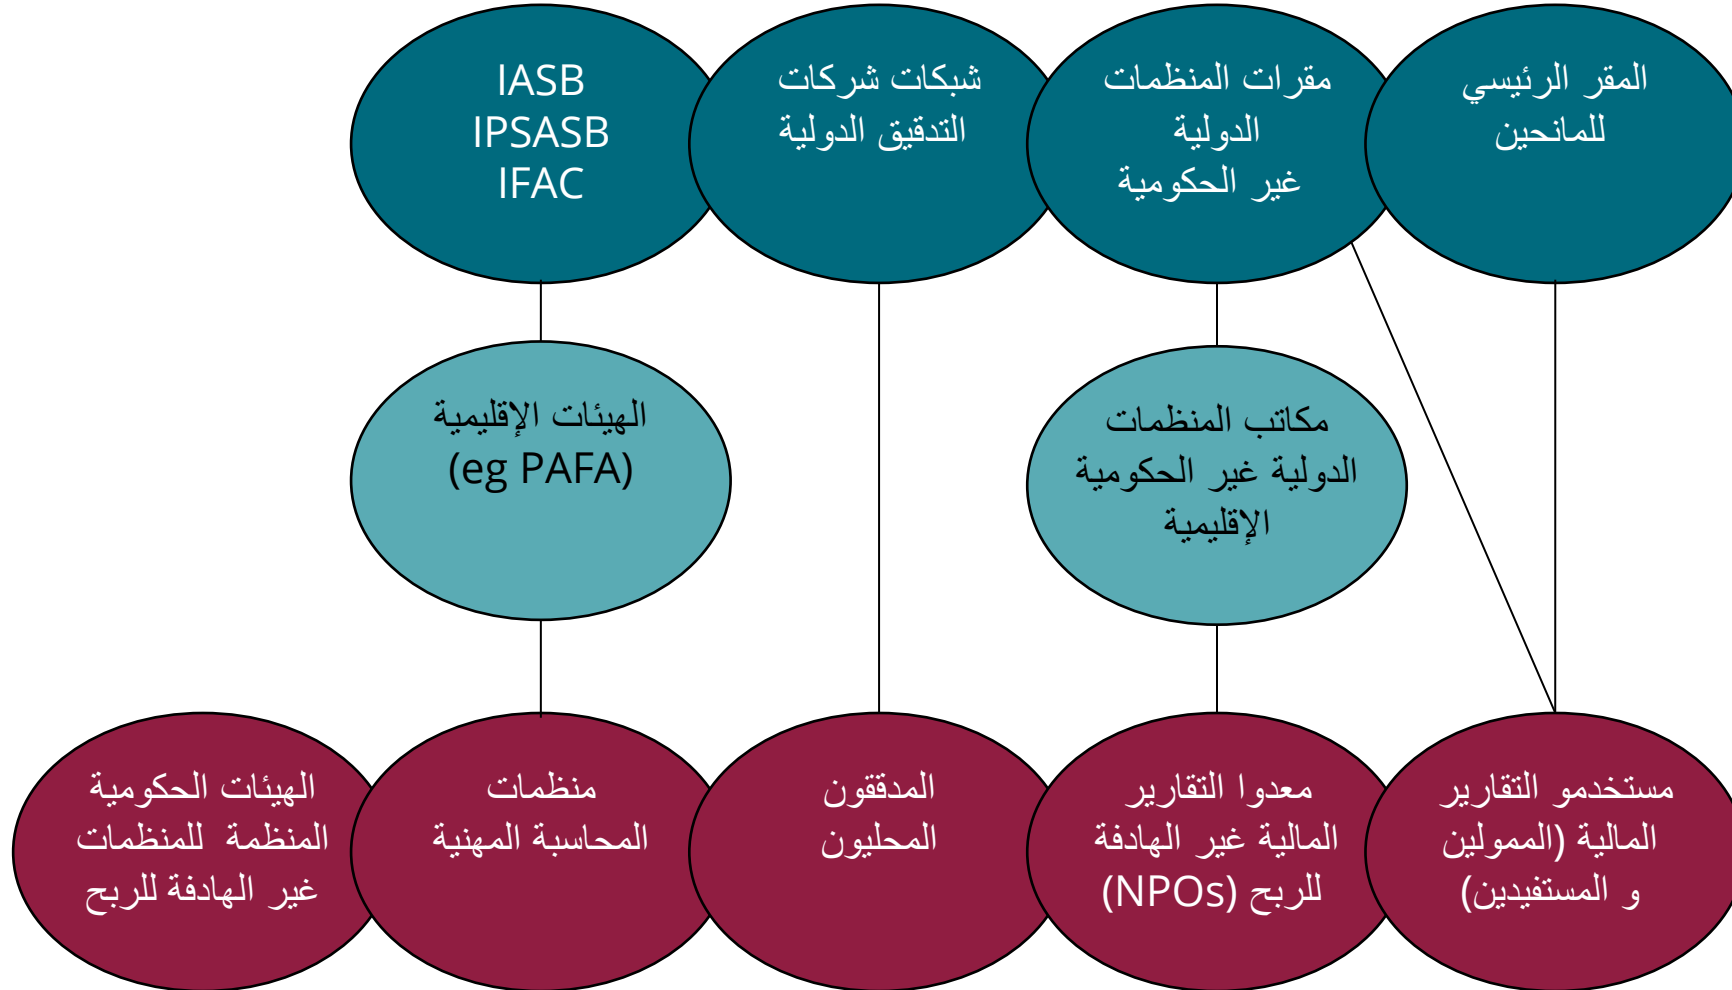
IASB
IPSASB
IFAC

شبكات شركات
التدقيق الدولية

مقرات المنظمات
الدولية
غير الحكومية

المقر الرئيسي
للمانحين

الهيئات الإقليمية
(eg PAFA)

مكاتب المنظمات
الدولية غير الحكومية
الإقليمية

الهيئات الحكومية
المنظمة للمنظمات
غير الهادفة للربح

منظمات
المحاسبة المهنية

المدققون
المحليون

معدوا التقارير
المالية غير الهادفة
للربح (NPOs)

مستخدمو التقارير
المالية (الممولين
و المستفيدين)